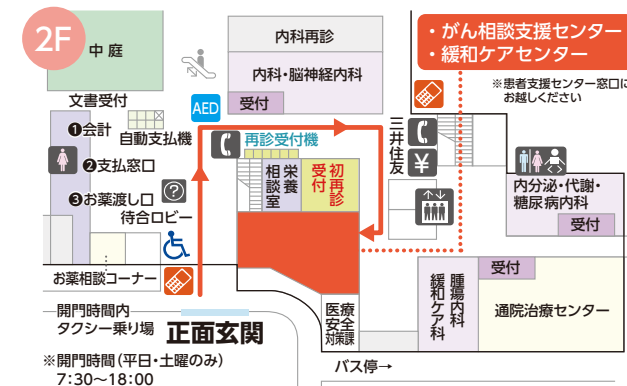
2F
中庭
内科再診
内科・脳神経内科
受付
・がん相談支援センター
・緩和ケアセンター
※患者支援センター窓口にお越しください
文書受付
AED
❶会計
自動支払機
❷支払窓口
❸お薬渡し口
待合ロビー
再診受付機
栄養相談室
受付
初再診
三井住友
¥
内分泌・代謝・糖尿病内科
受付
お薬相談コーナー
受付
緩和ケア科
腫瘍内科
通院治療センター
開門時間内タクシー乗り場
正面玄関
医療安全対策課
※開門時間（平日・土曜のみ）
7:30〜18:00
バス停→